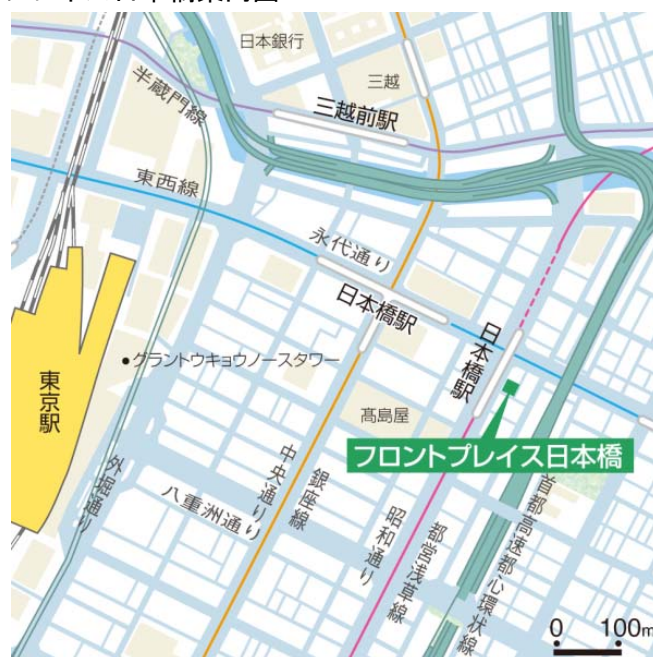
日本銀行
三越
半蔵門線
三越前駅
東西線
永代通り
日本橋駅
日本橋駅
東京駅
グラントウキョウノースタワー
高島屋
フロントプレイス日本橋
外堀通り
八重洲通り
中央通り
銀座線
昭和通り
都営浅草線
首都高速都心環状線
0
100m